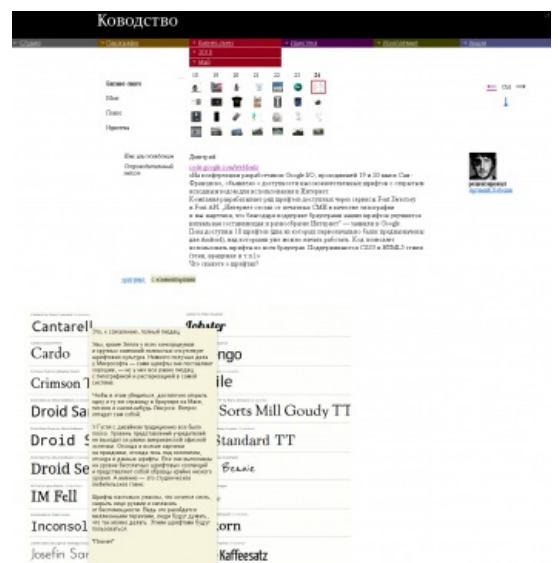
Ководство

Бизнес-ликбез
2010
Май

18 19 20 21 22 23 24

Бизнес-ликбез
Мои
Плюс
Ирочка

Дмитрий
code.google.com/webfonts

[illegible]

Что скажете о шрифтах?

Cantarell
Cardo
Crimson T
Droid Sa
Droid S
Droid Se
IM Fell
Inconsol
Josefin Sa

Lobster
ngo
ile
Sorts Mill Goudy TT
Standard TT
Beaute
torn
Kaffeesatz